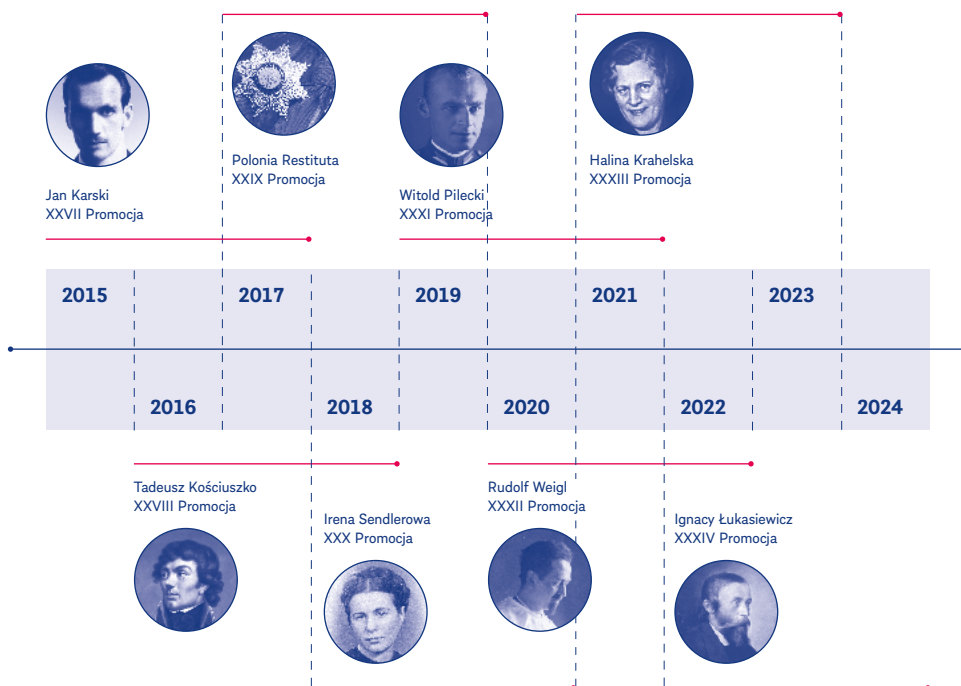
Jan Karski
XXVII Promocja

Polonia Restituta
XXIX Promocja

Witold Pilecki
XXXI Promocja

Halina Krahelska
XXXIII Promocja

2015

2017

2019

2021

2023

2016

2018

2020

2022

2024

Tadeusz Kościuszko
XXVIII Promocja

Irena Sendlerowa
XXX Promocja

Rudolf Weigl
XXXII Promocja

Ignacy Łukasiewicz
XXXIV Promocja